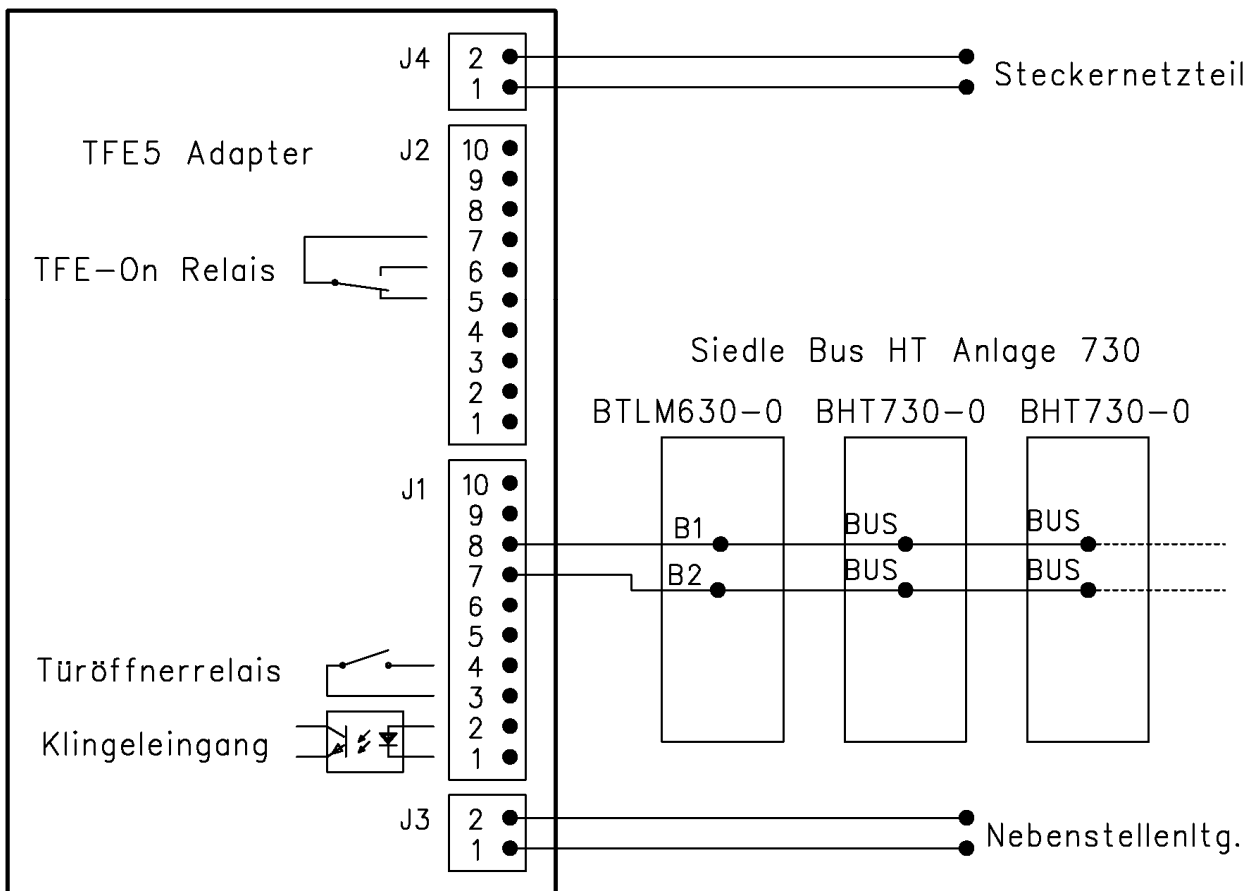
J4
2
1
Steckernetzteil

TFE5 Adapter
J2
10
9
8
7
6
5
4
3
2
1

TFE-On Relais

Siedle Bus HT Anlage 730
BTLM630-0 BHT730-0 BHT730-0

J1
10
9
8
7
6
5
4
3
2
1

B1
B2
BUS
BUS
BUS
BUS

Türöffnerrelais
Klingeleingang

J3
2
1
Nebenstellenltg.